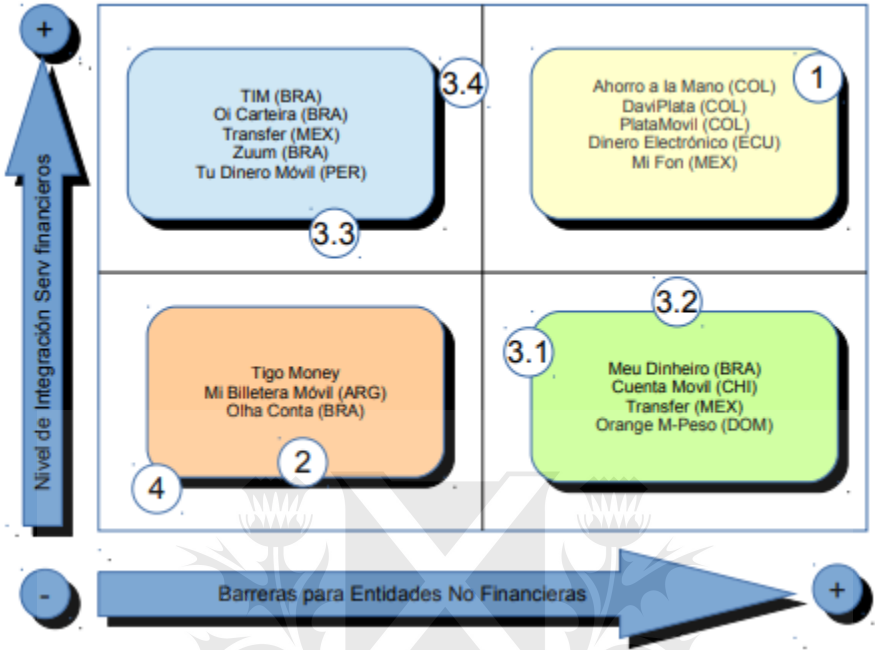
+

Nivel de Integración Serv financieros

TIM (BRA)
Oi Carteira (BRA)
Transfer (MEX)
Zuum (BRA)
Tu Dinero Móvil (PER)

3.4

3.3

Ahorro a la Mano (COL)
DaviPlata (COL)
PlataMovil (COL)
Dinero Electrónico (ECU)
Mi Fon (MEX)

1

3.2

Tigo Money
Mi Billetera Móvil (ARG)
Olha Conta (BRA)

2

4

3.1

Meu Dinheiro (BRA)
Cuenta Movil (CHI)
Transfer (MEX)
Orange M-Peso (DOM)

-

Barreras para Entidades No Financieras

+